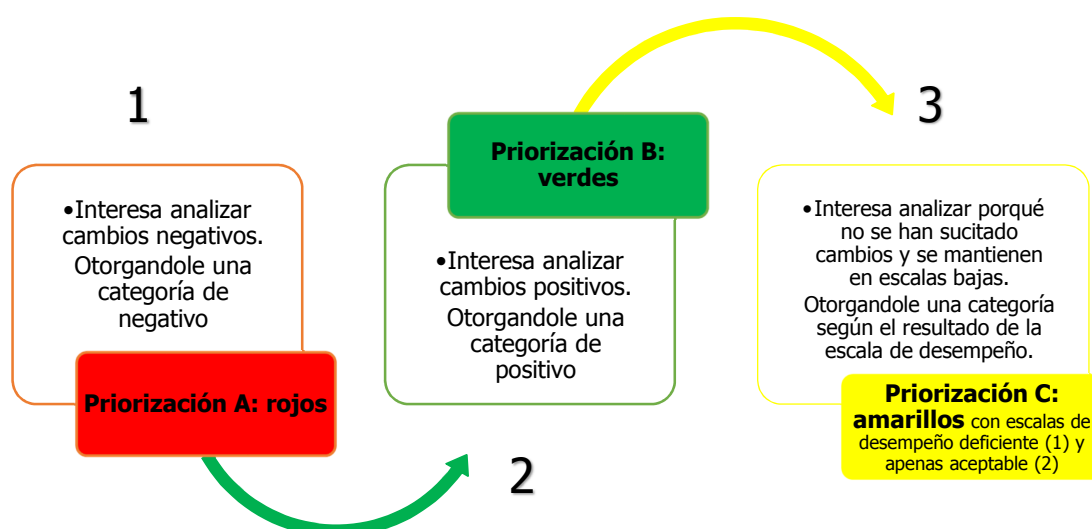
1

•Interesa analizar cambios negativos. Otorgandole una categoría de negativo

Priorización A: rojos

2

Priorización B: verdes

•Interesa analizar cambios positivos. Otorgandole una categoría de positivo

3

•Interesa analizar porqué no se han sucitado cambios y se mantienen en escalas bajas. Otorgandole una categoría según el resultado de la escala de desempeño.

Priorización C: amarillos con escalas de desempeño deficiente (1) y apenas aceptable (2)